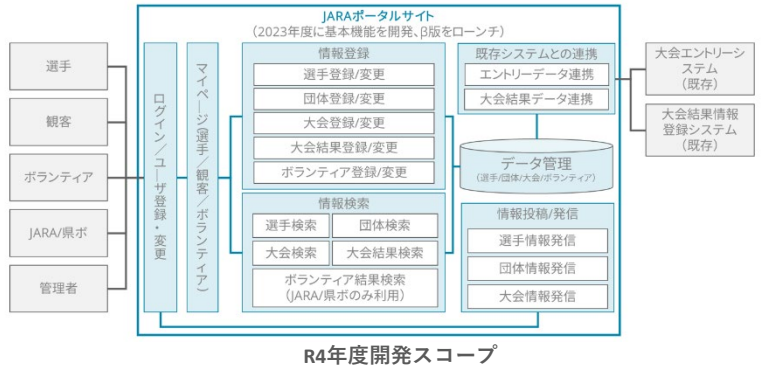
JARAポータルサイト
（2023年度に基本機能を開発、β版をローンチ）

選手

観客

ボランティア

JARA/県ボ

管理者

ログイン／ユーザ登録・変更

マイページ（選手／観客／ボランティア）

情報登録

選手登録/変更

団体登録/変更

大会登録/変更

大会結果登録/変更

ボランティア登録/変更

既存システムとの連携

エントリーデータ連携

大会結果データ連携

データ管理
（選手/団体/大会/ボランティア）

情報検索

選手検索

団体検索

大会検索

大会結果検索

ボランティア結果検索
（JARA/県ボのみ利用）

情報投稿/発信

選手情報発信

団体情報発信

大会情報発信

大会エントリーシステム
（既存）

大会結果情報登録システム
（既存）

R4年度開発スコープ